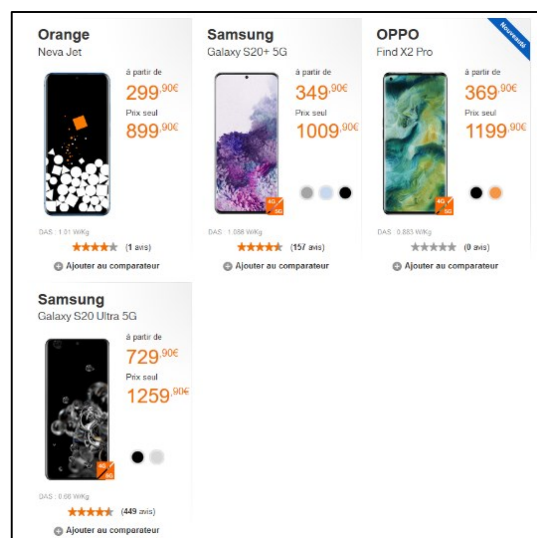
Orange
Neva Jet

à partir de
299,90€
Prix seul
899,90€

DAS : 1.01 W/Kg
★★★★★ (1 avis)
Ajouter au comparateur

Samsung
Galaxy S20+ 5G

à partir de
349,90€
Prix seul
1009,90€

4G 5G

DAS : 1.088 W/Kg
★★★★★ (157 avis)
Ajouter au comparateur

Nouveauté

OPPO
Find X2 Pro

à partir de
369,90€
Prix seul
1199,90€

4G 5G

DAS : 0.883 W/Kg
★★★★★ (0 avis)
Ajouter au comparateur

Samsung
Galaxy S20 Ultra 5G

à partir de
729,90€
Prix seul
1259,90€

4G 5G

DAS : 0.66 W/Kg
★★★★★ (449 avis)
Ajouter au comparateur